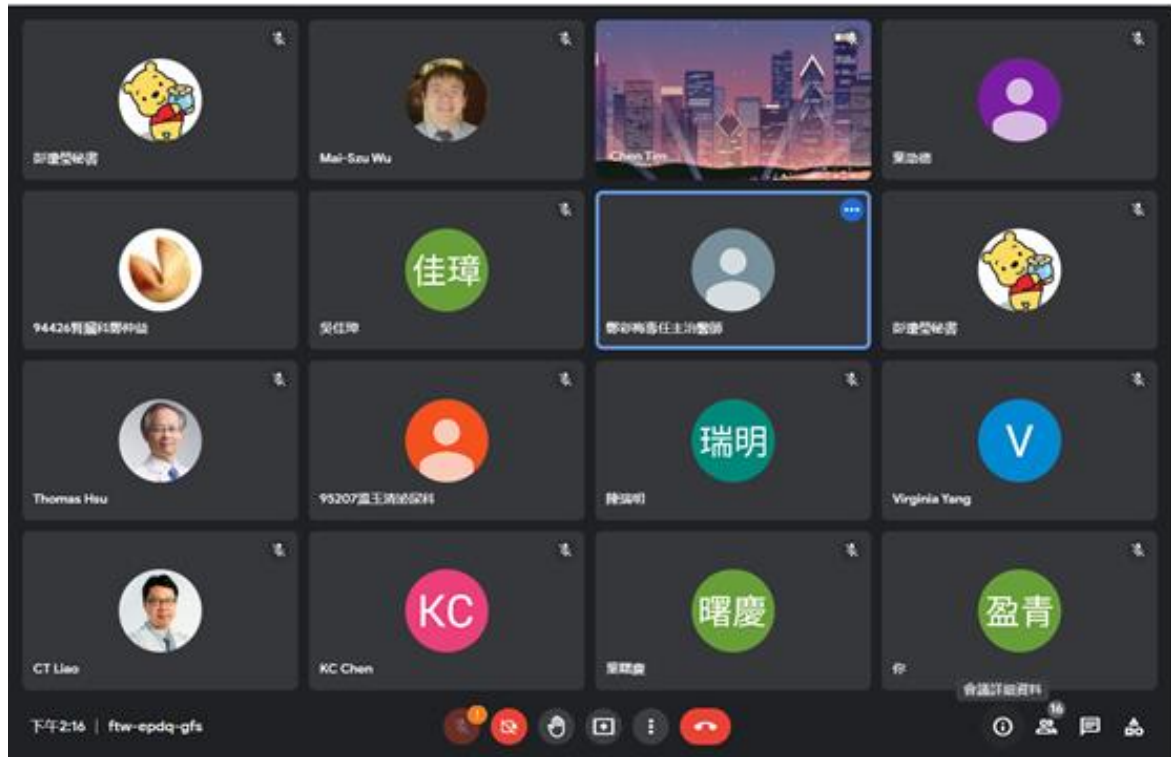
彭捷瑩秘書

Mai-Szu Wu

Chen Tim

葉劭德

94426曾蘭科鄭仲益

佳璋

吳佳璋

鄭紹梅喬任主治醫師

彭捷瑩秘書

Thomas Hsu

95207盧王清總院科

瑞明

陳瑞明

V

Virginia Yang

CT Liao

KC

KC Chen

曙慶

葉曙慶

盈青

你

會議詳細資料

下午2:16 | ftw-epdq-gfs

16